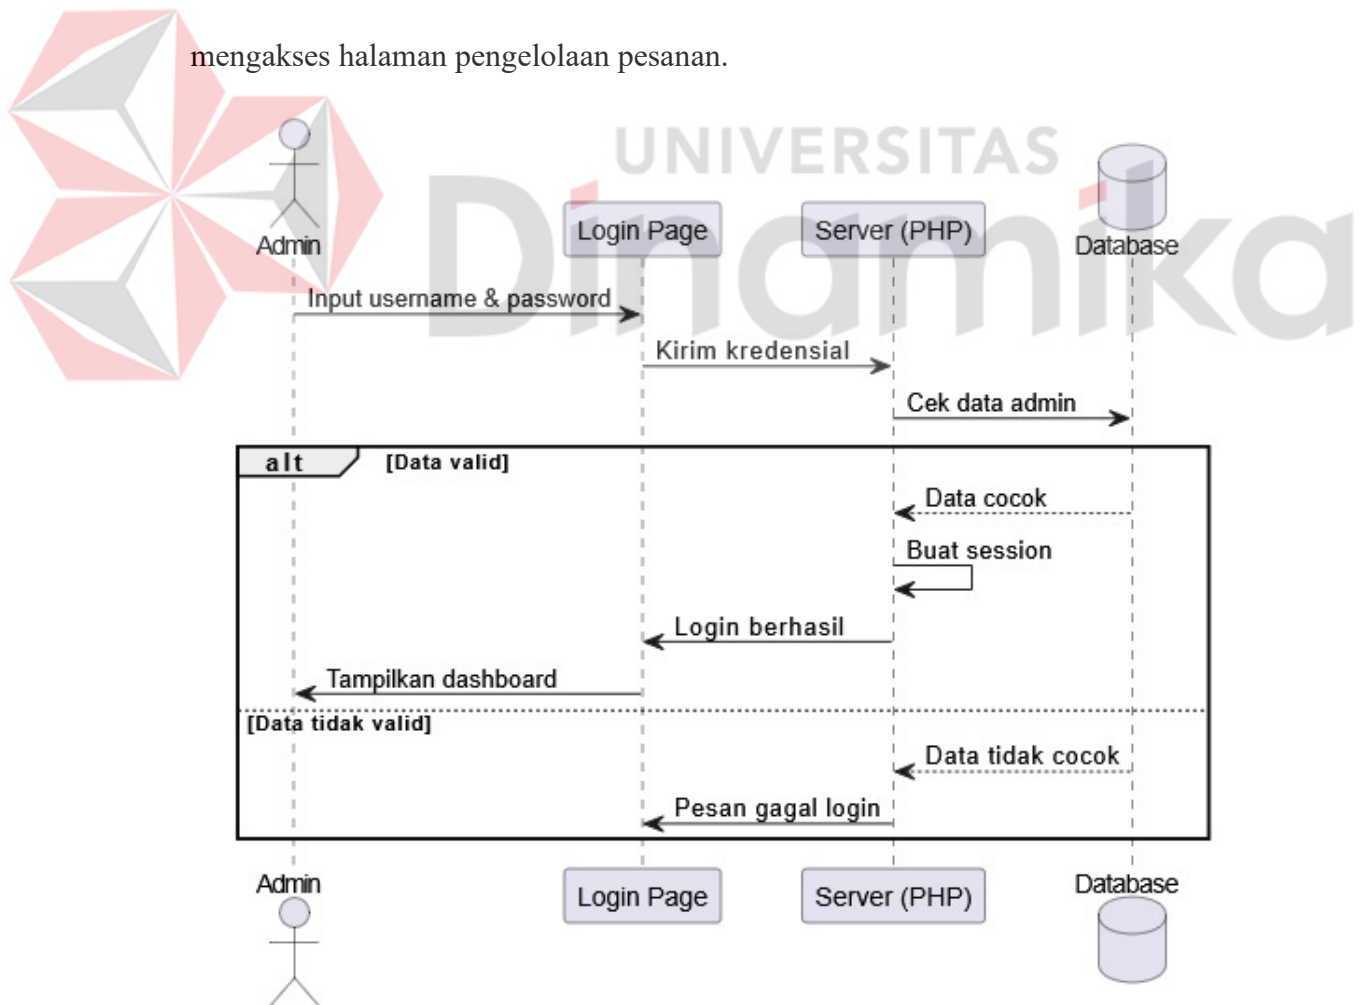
mengakses halaman pengelolaan pesanan.

UNIVERSITAS
Dinamika

Admin
Login Page
Server (PHP)
Database

Input username & password
Kirim kredensial
Cek data admin

alt [Data valid]
Data cocok
Buat session
Login berhasil
Tampilkan dashboard

[Data tidak valid]
Data tidak cocok
Pesan gagal login

Admin
Login Page
Server (PHP)
Database